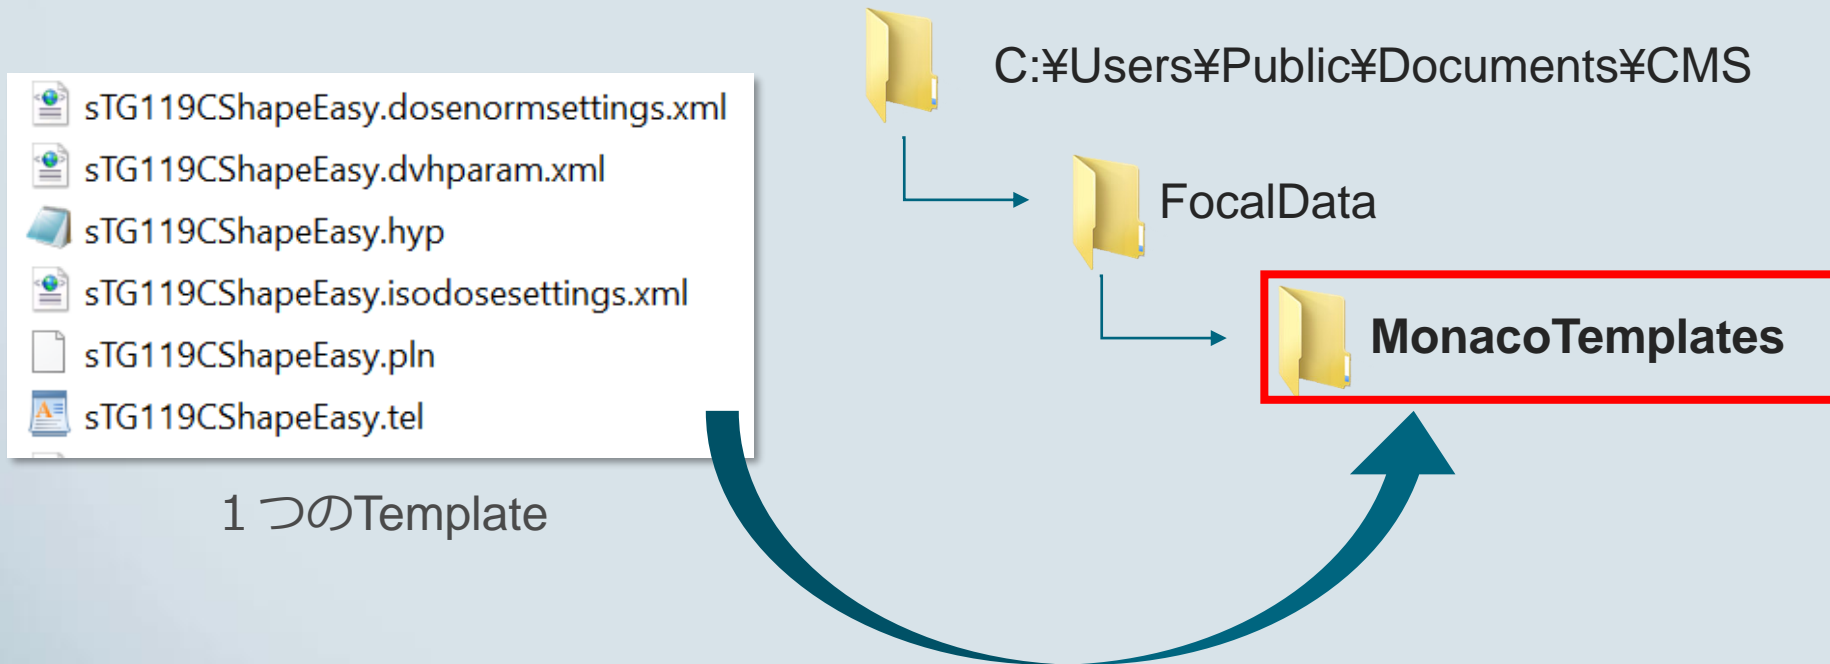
sTG119CShapeEasy.dosenormsettings.xml
sTG119CShapeEasy.dvhparam.xml
sTG119CShapeEasy.hyp
sTG119CShapeEasy.isodosesettings.xml
sTG119CShapeEasy.pln
sTG119CShapeEasy.tel

１つのTemplate

C:¥Users¥Public¥Documents¥CMS

FocalData

MonacoTemplates